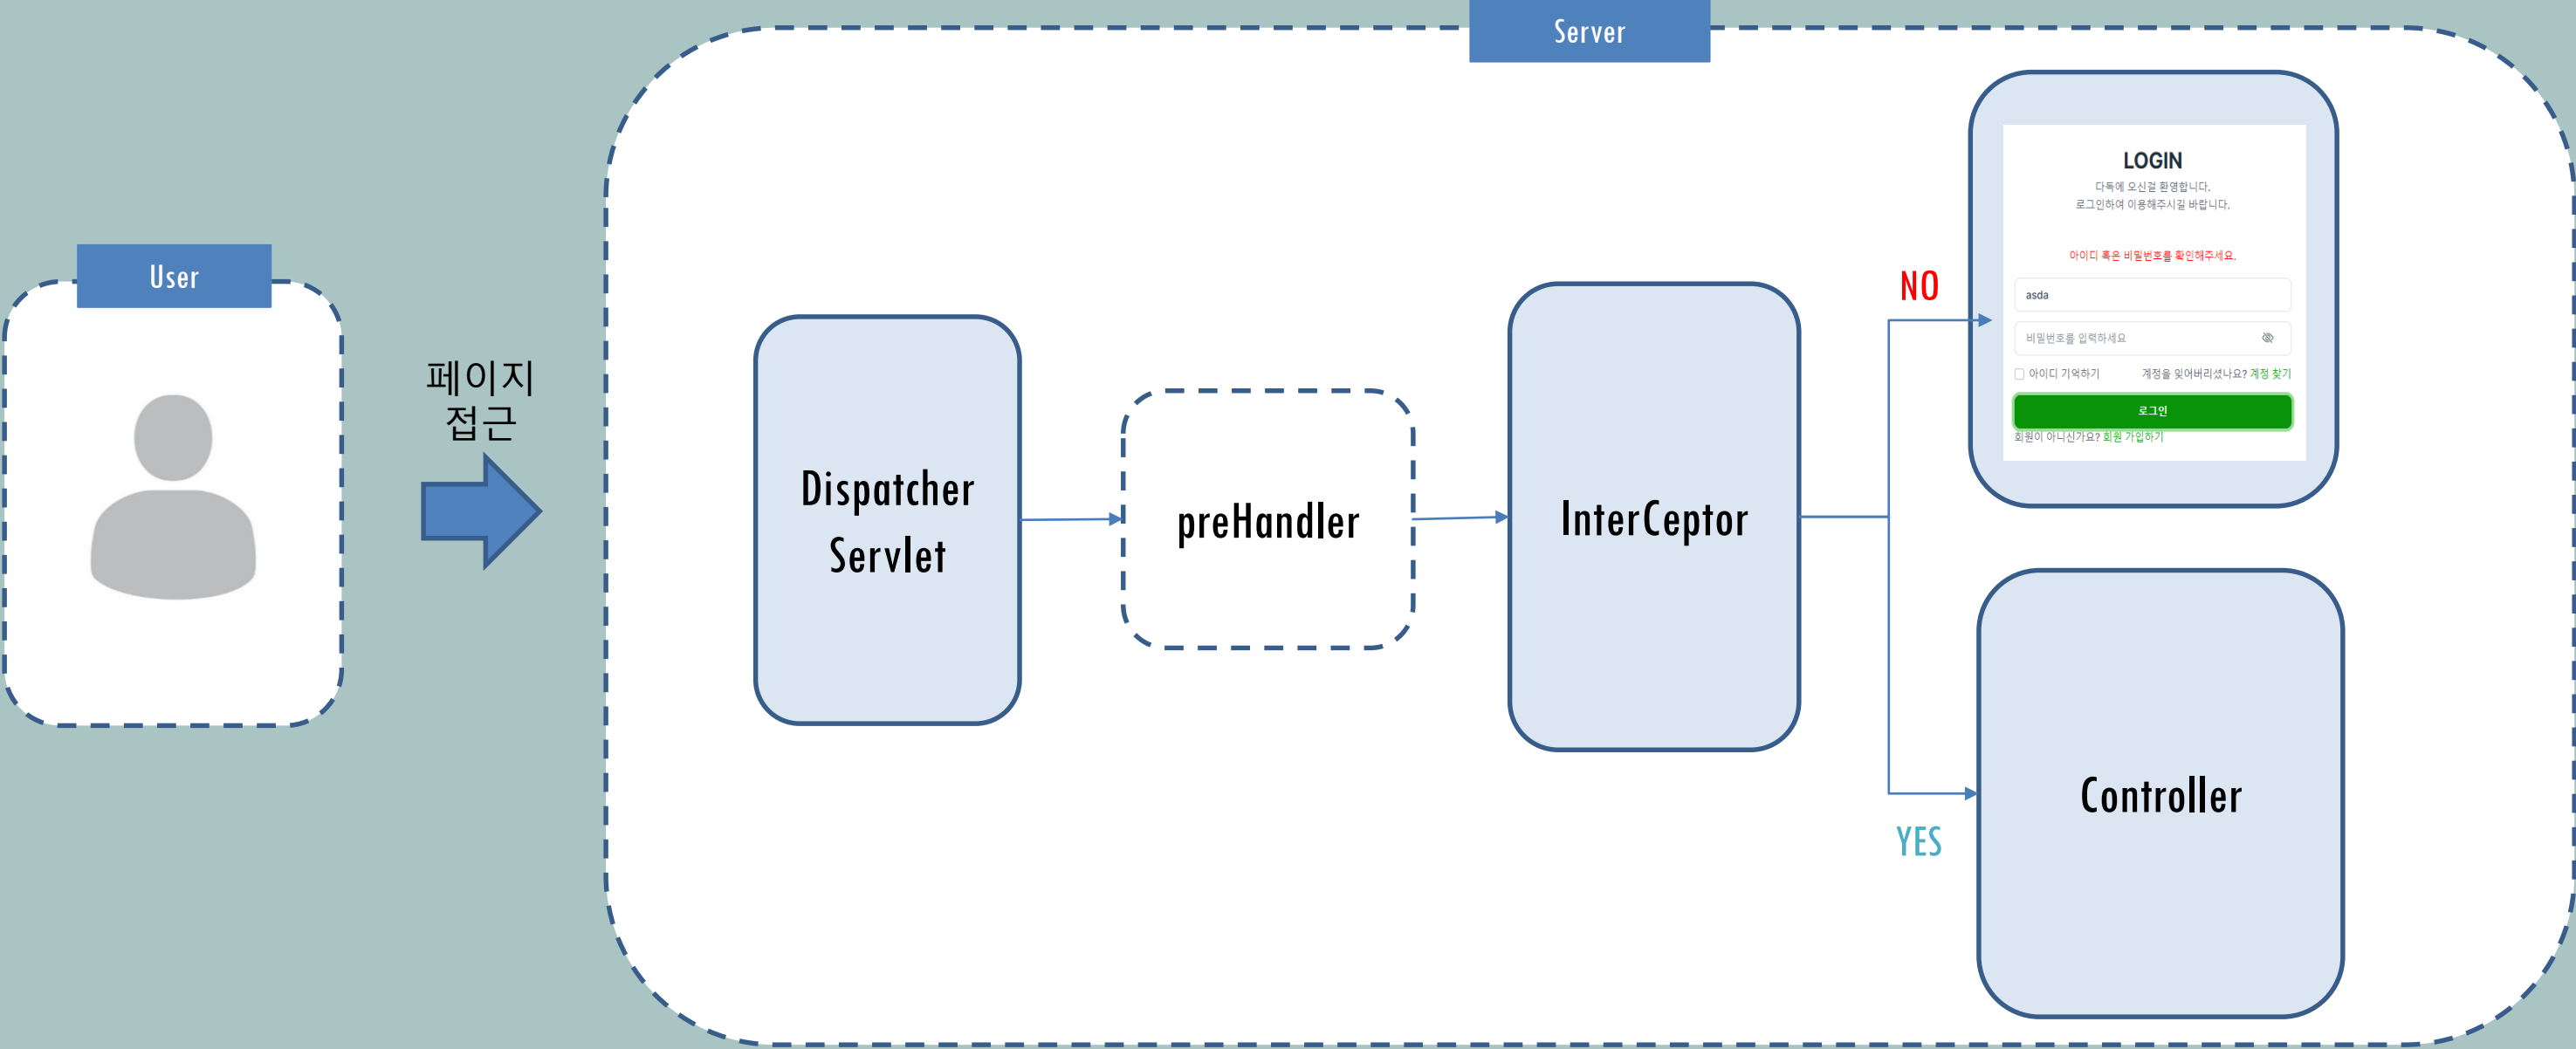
Server

User

페이지 접근

Dispatcher Servlet

preHandler

InterCeptor

NO

LOGIN
다독에 오신걸 환영합니다.
로그인하여 이용해주시길 바랍니다.

아이디 혹은 비밀번호를 확인해주세요.

asda

비밀번호를 입력하세요

아이디 기억하기

계정을 잊어버리셨나요? 계정 찾기

로그인

회원이 아니신가요? 회원 가입하기

YES

Controller